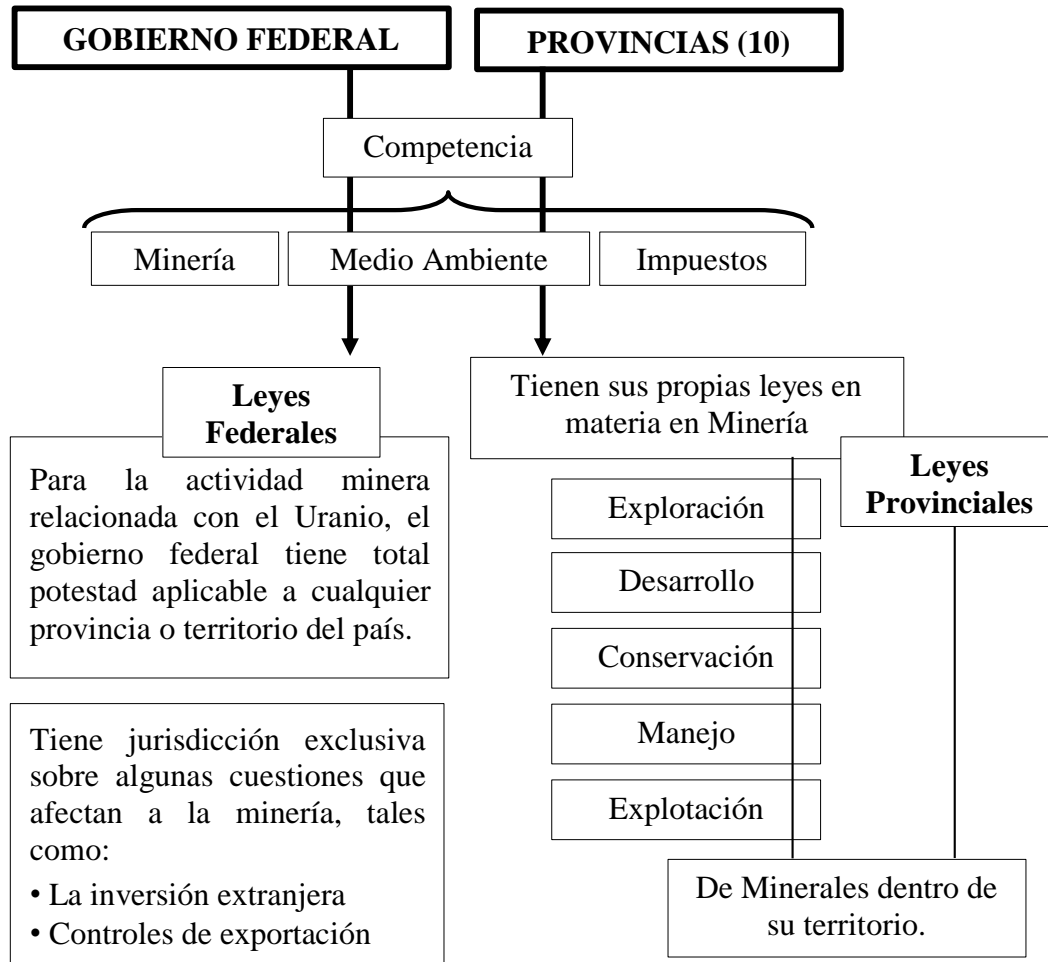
GOBIERNO FEDERAL

PROVINCIAS (10)

Competencia

Minería

Medio Ambiente

Impuestos

Leyes Federales

Para la actividad minera relacionada con el Uranio, el gobierno federal tiene total potestad aplicable a cualquier provincia o territorio del país.

Tiene jurisdicción exclusiva sobre algunas cuestiones que afectan a la minería, tales como:

• La inversión extranjera
• Controles de exportación

Tienen sus propias leyes en materia en Minería

Leyes Provinciales

Exploración

Desarrollo

Conservación

Manejo

Explotación

De Minerales dentro de su territorio.